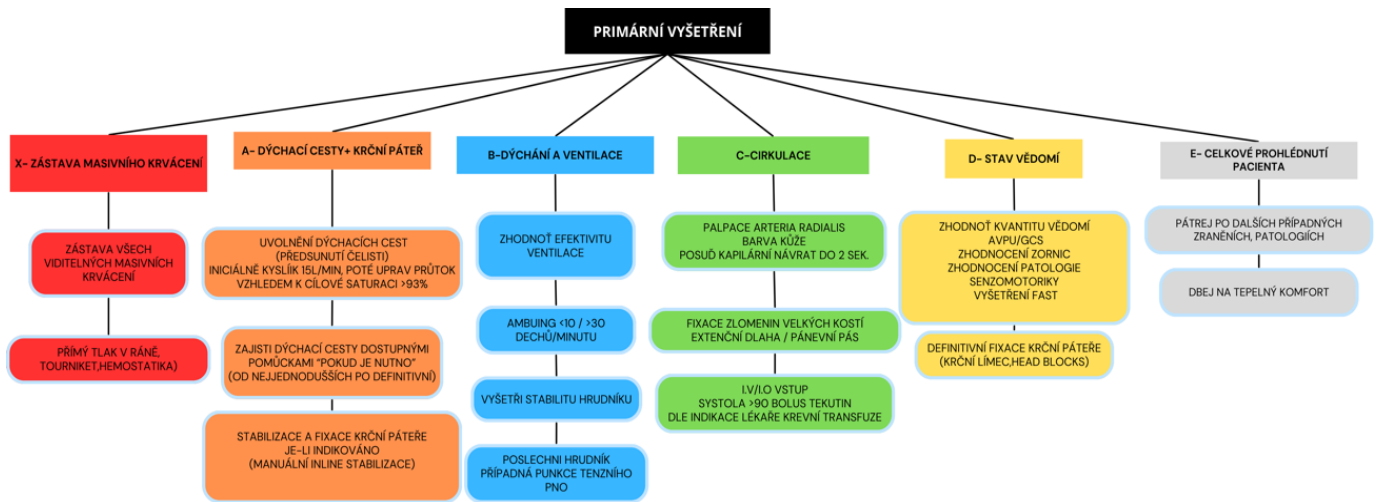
PRIMÁRNÍ VYŠETŘENÍ

X- ZÁSTAVA MASIVNÍHO KRVÁCENÍ

ZÁSTAVA VŠECH VIDITELNÝCH MASIVNÍCH KRVÁCENÍ

PŘÍMÝ TLAK V RÁNĚ, TOURNIKET,HEMOSTATIKA)

A- DÝCHACÍ CESTY+ KRČNÍ PÁTEŘ

UVOLNĚNÍ DÝCHACÍCH CEST (PŘEDSUNUTÍ ČELISTI) INICIÁLNĚ KYSLÍK 15L/MIN, POTÉ UPRAV PRŮTOK VZHLEDEM K CÍLOVÉ SATURACI >93%

ZAJISTI DÝCHACÍ CESTY DOSTUPNÝMI POMŮCKAMI "POKUD JE NUTNO" (OD NEJJEDNODUŠŠÍCH PO DEFINITIVNÍ)

STABILIZACE A FIXACE KRČNÍ PÁTEŘE JE-LI INDIKOVÁNO (MANUÁLNÍ INLINE STABILIZACE)

B-DÝCHÁNÍ A VENTILACE

ZHODNOŤ EFEKTIVITU VENTILACE

AMBUING <10 / >30 DECHŮ/MINUTU

VYŠETŘI STABILITU HRUDNÍKU

POSLECHNI HRUDNÍK PŘÍPADNÁ PUNKCE TENZNÍHO PNO

C-CIRKULACE

PALPACE ARTERIA RADIALIS BARVA KŮŽE POSUĎ KAPILÁRNÍ NÁVRAT DO 2 SEK.

FIXACE ZLOMENIN VELKÝCH KOSTÍ EXTENČNÍ DLAHA / PÁNEVNÍ PÁS

I.V/I.O VSTUP SYSTOLA >90 BOLUS TEKUTIN DLE INDIKACE LÉKAŘE KREVNÍ TRANSFUZE

D- STAV VĚDOMÍ

ZHODNOŤ KVANTITU VĚDOMÍ AVPU/GCS ZHODNOCENÍ ZORNIC ZHODNOCENÍ PATOLOGIE SENZOMOTORIKY VYŠETŘENÍ FAST

DEFINITIVNÍ FIXACE KRČNÍ PÁTEŘE (KRČNÍ LÍMEC,HEAD BLOCKS)

E- CELKOVÉ PROHLÉDNUTÍ PACIENTA

PÁTREJ PO DALŠÍCH PŘÍPADNÝCH ZRANĚNÍCH, PATOLOGIÍCH

DBEJ NA TEPELNÝ KOMFORT